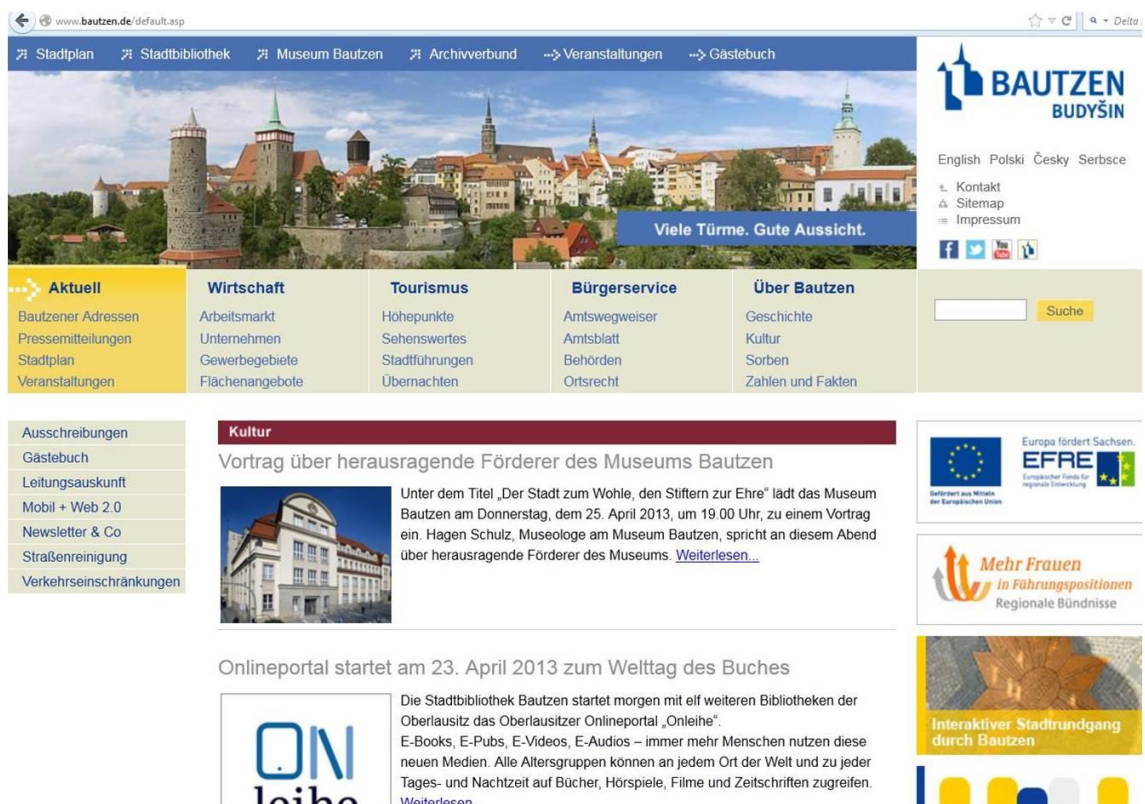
www.bautzen.de/default.asp

Stadtplan Stadtbibliothek Museum Bautzen Archivverbund Veranstaltungen Gästebuch

BAUTZEN
BUDYŠIN

English Polski Česky Serbsce

Kontakt
Sitemap
Impressum

Viele Türme. Gute Aussicht.

| Aktuell | Wirtschaft | Tourismus | Bürgerservice | Über Bautzen |
|---|---|---|---|---|
| Bautzener Adressen | Arbeitsmarkt | Höhepunkte | Amtswegweiser | Geschichte |
| Pressemitteilungen | Unternehmen | Sehenswertes | Amtsblatt | Kultur |
| Stadtplan | Gewerbegebiete | Stadtführungen | Behörden | Sorben |
| Veranstaltungen | Flächenangebote | Übernachten | Ortsrecht | Zahlen und Fakten |

Suche

Ausschreibungen
Gästebuch
Leitungsauskunft
Mobil + Web 2.0
Newsletter & Co
Straßenreinigung
Verkehrseinschränkungen

Kultur

Vortrag über herausragende Förderer des Museums Bautzen

Unter dem Titel „Der Stadt zum Wohle, den Stiftern zur Ehre" lädt das Museum Bautzen am Donnerstag, dem 25. April 2013, um 19.00 Uhr, zu einem Vortrag ein. Hagen Schulz, Museologe am Museum Bautzen, spricht an diesem Abend über herausragende Förderer des Museums. Weiterlesen...

Onlineportal startet am 23. April 2013 zum Welttag des Buches

Die Stadtbibliothek Bautzen startet morgen mit elf weiteren Bibliotheken der Oberlausitz das Oberlausitzer Onlineportal „Onleihe".
E-Books, E-Pubs, E-Videos, E-Audios – immer mehr Menschen nutzen diese neuen Medien. Alle Altersgruppen können an jedem Ort der Welt und zu jeder Tages- und Nachtzeit auf Bücher, Hörspiele, Filme und Zeitschriften zugreifen.
Weiterlesen...

ON
leihe

Europa fördert Sachsen.
EFRE
Europäischer Fonds für regionale Entwicklung
Gefördert aus Mitteln der Europäischen Union

Mehr Frauen
in Führungspositionen
Regionale Bündnisse

Interaktiver Stadtrundgang durch Bautzen